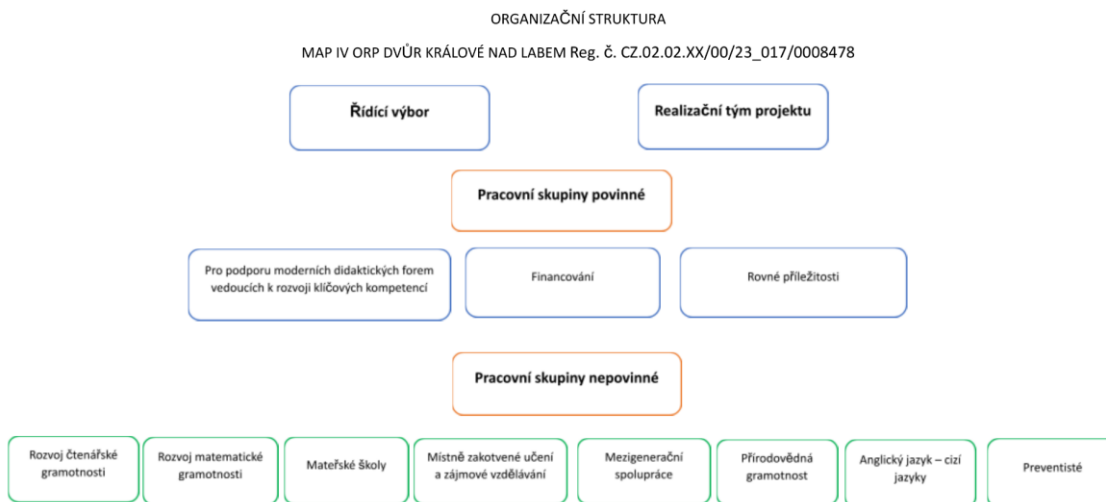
ORGANIZAČNÍ STRUKTURA

MAP IV ORP DVŮR KRÁLOVÉ NAD LABEM Reg. č. CZ.02.02.XX/00/23_017/0008478

Řídící výbor

Realizační tým projektu

Pracovní skupiny povinné

Pro podporu moderních didaktických forem vedoucích k rozvoji klíčových kompetencí

Financování

Rovné příležitosti

Pracovní skupiny nepovinné

Rozvoj čtenářské gramotnosti

Rozvoj matematické gramotnosti

Mateřské školy

Místně zakotvené učení a zájmové vzdělávání

Mezigenerační spolupráce

Přírodovědná gramotnost

Anglický jazyk – cizí jazyky

Preventisté